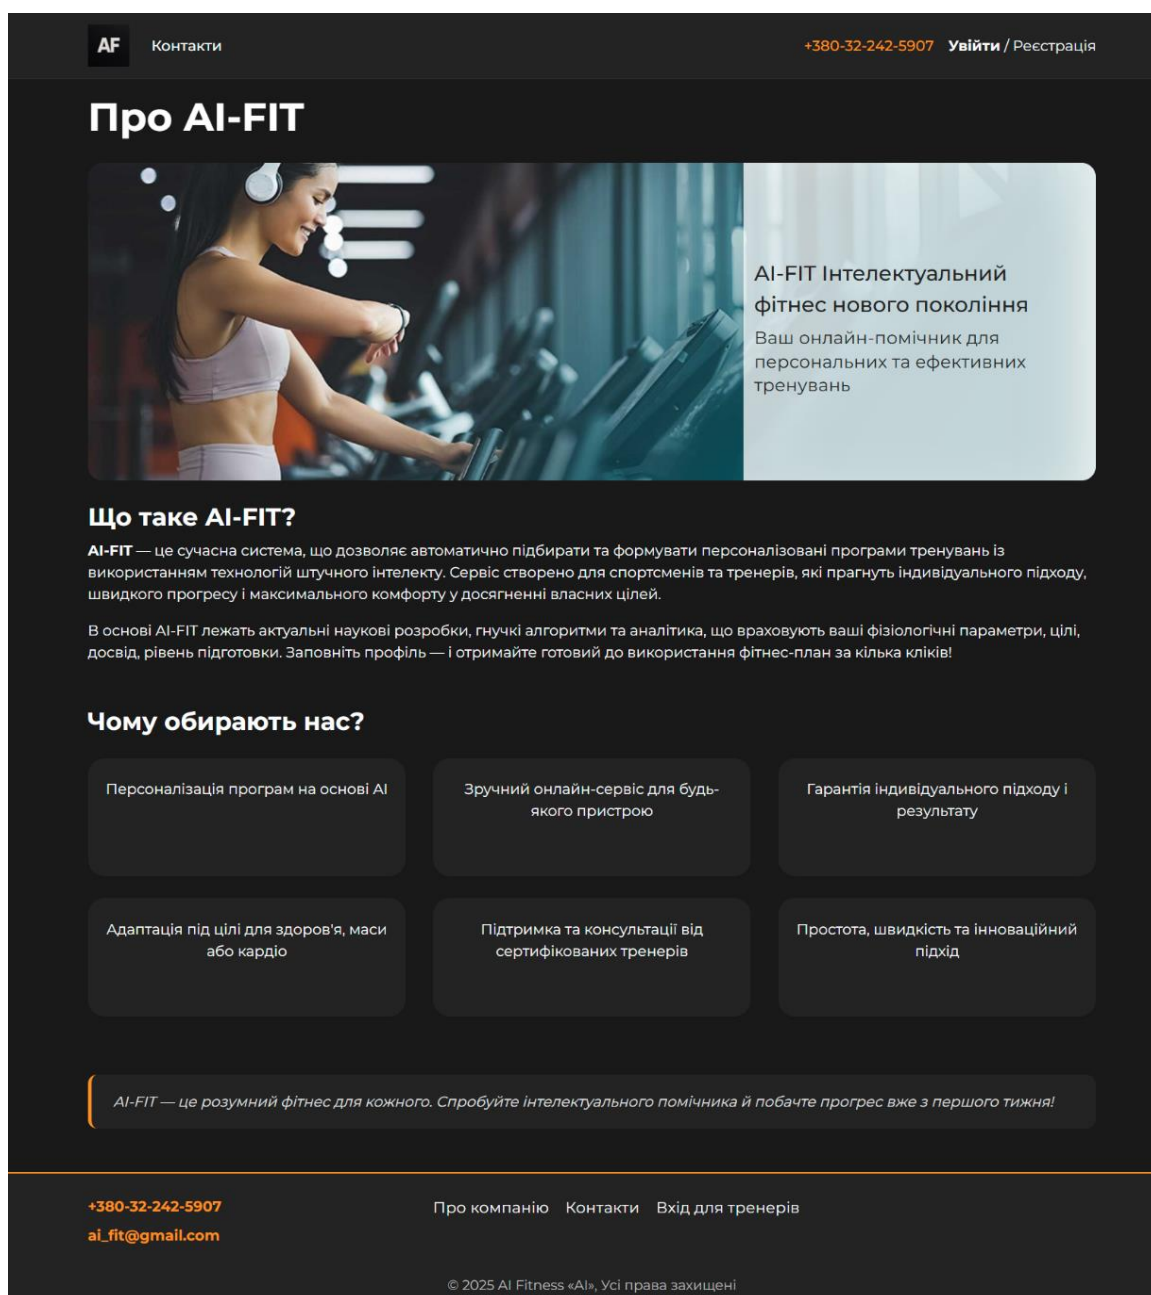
AF Контакти

+380-32-242-5907 Увійти / Реєстрація

Про AI-FIT

AI-FIT Інтелектуальний фітнес нового покоління

Ваш онлайн-помічник для персональних та ефективних тренувань

Що таке AI-FIT?

AI-FIT — це сучасна система, що дозволяє автоматично підбирати та формувати персоналізовані програми тренувань із використанням технологій штучного інтелекту. Сервіс створено для спортсменів та тренерів, які прагнуть індивідуального підходу, швидкого прогресу і максимального комфорту у досягненні власних цілей.

В основі AI-FIT лежать актуальні наукові розробки, гнучкі алгоритми та аналітика, що враховують ваші фізіологічні параметри, цілі, досвід, рівень підготовки. Заповніть профіль — і отримайте готовий до використання фітнес-план за кілька кліків!

Чому обирають нас?

Персоналізація програм на основі AI

Зручний онлайн-сервіс для будь-якого пристрою

Гарантія індивідуального підходу і результату

Адаптація під цілі для здоров'я, маси або кардіо

Підтримка та консультації від сертифікованих тренерів

Простота, швидкість та інноваційний підхід

AI-FIT — це розумний фітнес для кожного. Спробуйте інтелектуального помічника й побачте прогрес вже з першого тижня!

+380-32-242-5907
ai_fit@gmail.com

Про компанію Контакти Вхід для тренерів

© 2025 AI Fitness «AI», Усі права захищені